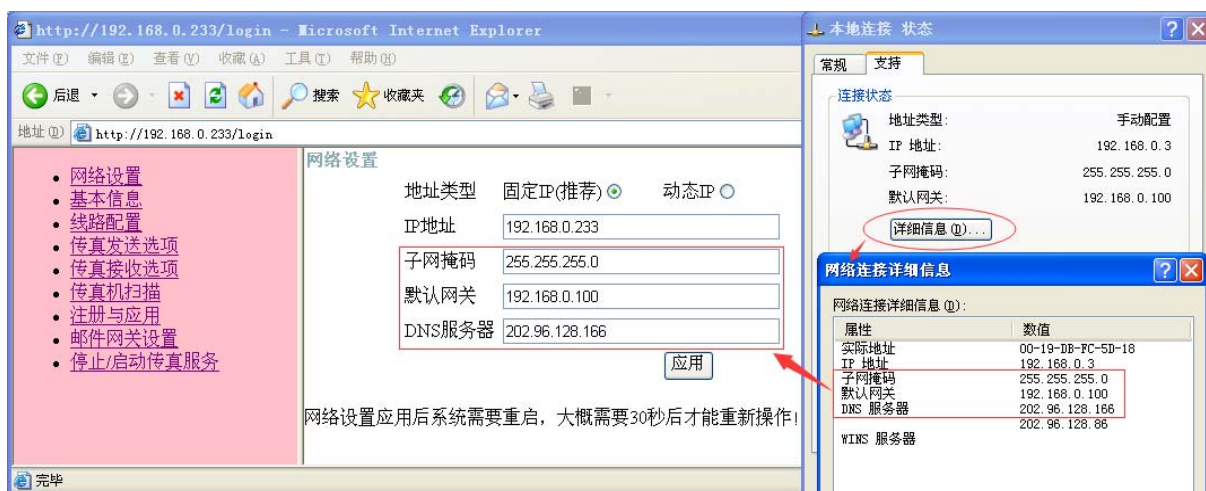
http://192.168.0.233/login - Microsoft Internet Explorer

文件(F) 编辑(E) 查看(V) 收藏(A) 工具(T) 帮助(H)

后退 · 搜索 收藏夹

地址(D) http://192.168.0.233/login

- 网络设置
- 基本信息
- 线路配置
- 传真发送选项
- 传真接收选项
- 传真机扫描
- 注册与应用
- 邮件网关设置
- 停止/启动传真服务

网络设置

地址类型 固定IP(推荐) 动态IP

IP地址 192.168.0.233

子网掩码 255.255.255.0

默认网关 192.168.0.100

DNS服务器 202.96.128.166

应用

网络设置应用后系统需要重启，大概需要30秒后才能重新操作!

完毕

本地连接 状态

常规 支持

连接状态

地址类型: 手动配置

IP 地址: 192.168.0.3

子网掩码: 255.255.255.0

默认网关: 192.168.0.100

详细信息(D)...

网络连接详细信息

网络连接详细信息(D):

| 属性 | 数值 |
|---|---|
| 实际地址 | 00-19-DB-FC-5D-18 |
| IP 地址 | 192.168.0.3 |
| 子网掩码 | 255.255.255.0 |
| 默认网关 | 192.168.0.100 |
| DNS 服务器 | 202.96.128.166 |
| | 202.96.128.86 |
| WINS 服务器 | |